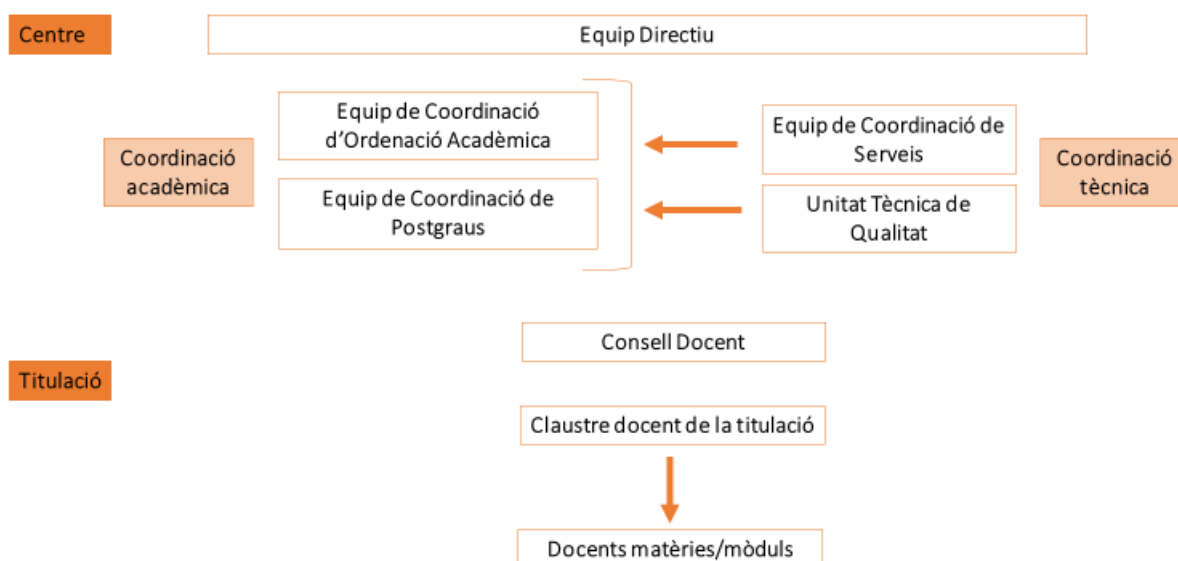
Centre

Equip Directiu

Coordinació acadèmica

Equip de Coordinació d’Ordenació Acadèmica

Equip de Coordinació de Postgraus

Equip de Coordinació de Serveis

Unitat Tècnica de Qualitat

Coordinació tècnica

Consell Docent

Titulació

Claustre docent de la titulació

Docents matèries/mòduls